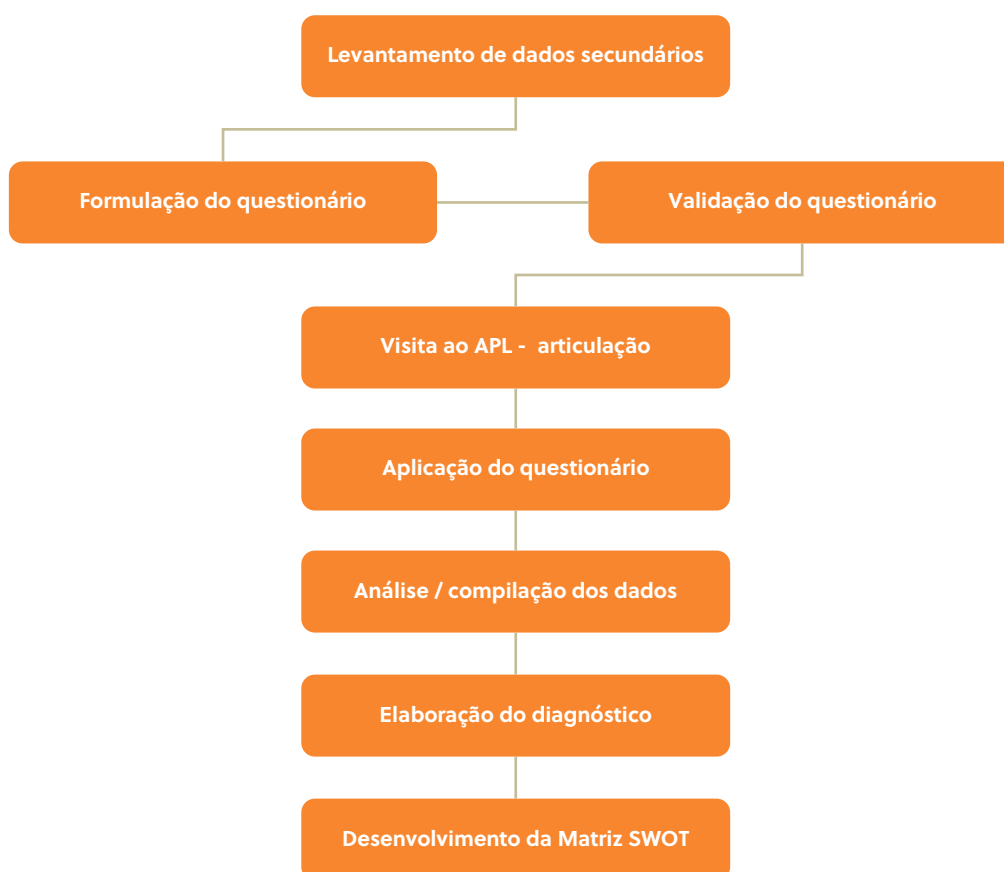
Levantamento de dados secundários

Formulação do questionário

Validação do questionário

Visita ao APL - articulação

Aplicação do questionário

Análise / compilação dos dados

Elaboração do diagnóstico

Desenvolvimento da Matriz SWOT